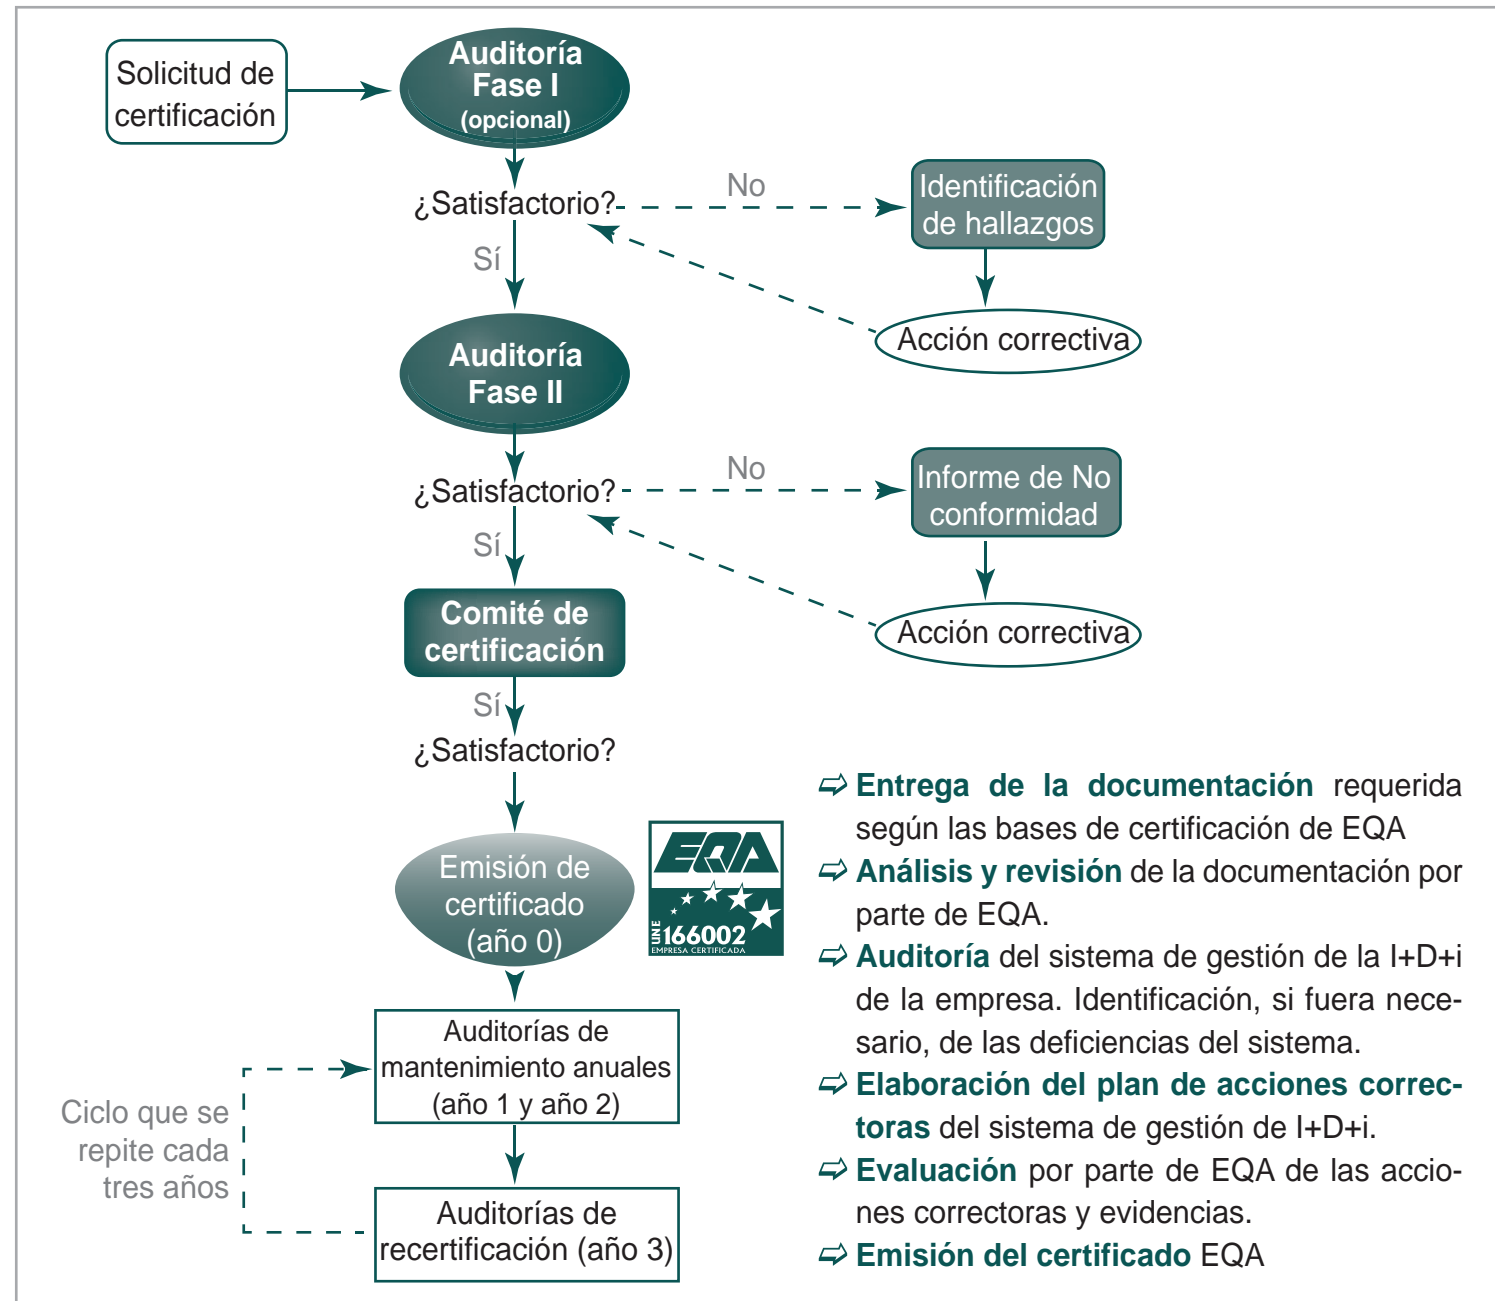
Solicitud de certificación

Auditoría Fase I (opcional)

¿Satisfactorio?

No

Identificación de hallazgos

Acción correctiva

Sí

Auditoría Fase II

¿Satisfactorio?

No

Informe de No conformidad

Acción correctiva

Sí

Comité de certificación

Sí

¿Satisfactorio?

Emisión de certificado (año 0)

EQA
UNE 166002
EMPRESA CERTIFICADA

Auditorías de mantenimiento anuales (año 1 y año 2)

Ciclo que se repite cada tres años

Auditorías de recertificación (año 3)

⇨ **Entrega de la documentación** requerida según las bases de certificación de EQA
⇨ **Análisis y revisión** de la documentación por parte de EQA.
⇨ **Auditoría** del sistema de gestión de la I+D+i de la empresa. Identificación, si fuera necesario, de las deficiencias del sistema.
⇨ **Elaboración del plan de acciones correctoras** del sistema de gestión de I+D+i.
⇨ **Evaluación** por parte de EQA de las acciones correctoras y evidencias.
⇨ **Emisión del certificado** EQA